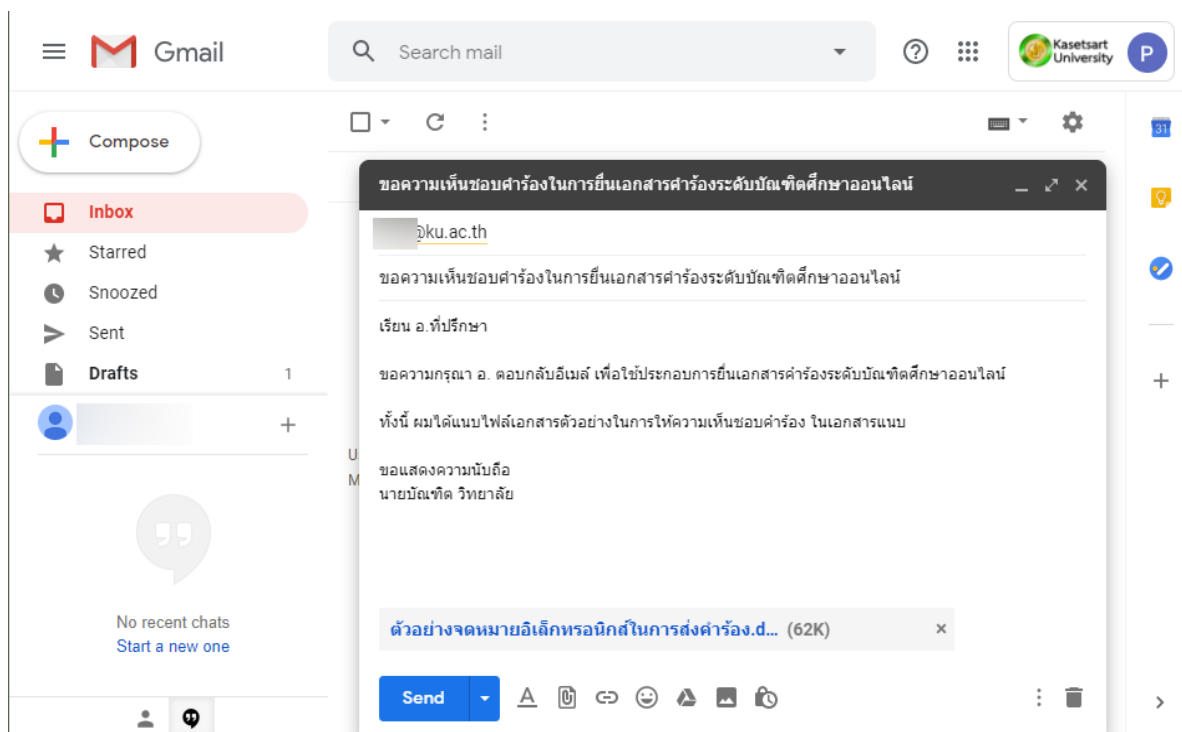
Gmail

Search mail

Kasetsart University

P

Compose

Inbox

Starred

Snoozed

Sent

Drafts 1

No recent chats
Start a new one

31

ขอความเห็นชอบคำร้องในการยื่นเอกสารคำร้องระดับบัณฑิตศึกษาออนไลน์

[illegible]@ku.ac.th

ขอความเห็นชอบคำร้องในการยื่นเอกสารคำร้องระดับบัณฑิตศึกษาออนไลน์

เรียน อ.ที่ปรึกษา

ขอความกรุณา อ. ตอบกลับอีเมล์ เพื่อใช้ประกอบการยื่นเอกสารคำร้องระดับบัณฑิตศึกษาออนไลน์

ทั้งนี้ ผมได้แนบไฟล์เอกสารตัวอย่างในการให้ความเห็นชอบคำร้อง ในเอกสารแนบ

ขอแสดงความนับถือ
นายบัณฑิต วิทยาลัย

ตัวอย่างจดหมายอิเล็กทรอนิกส์ในการส่งคำร้อง.d... (62K)

Send